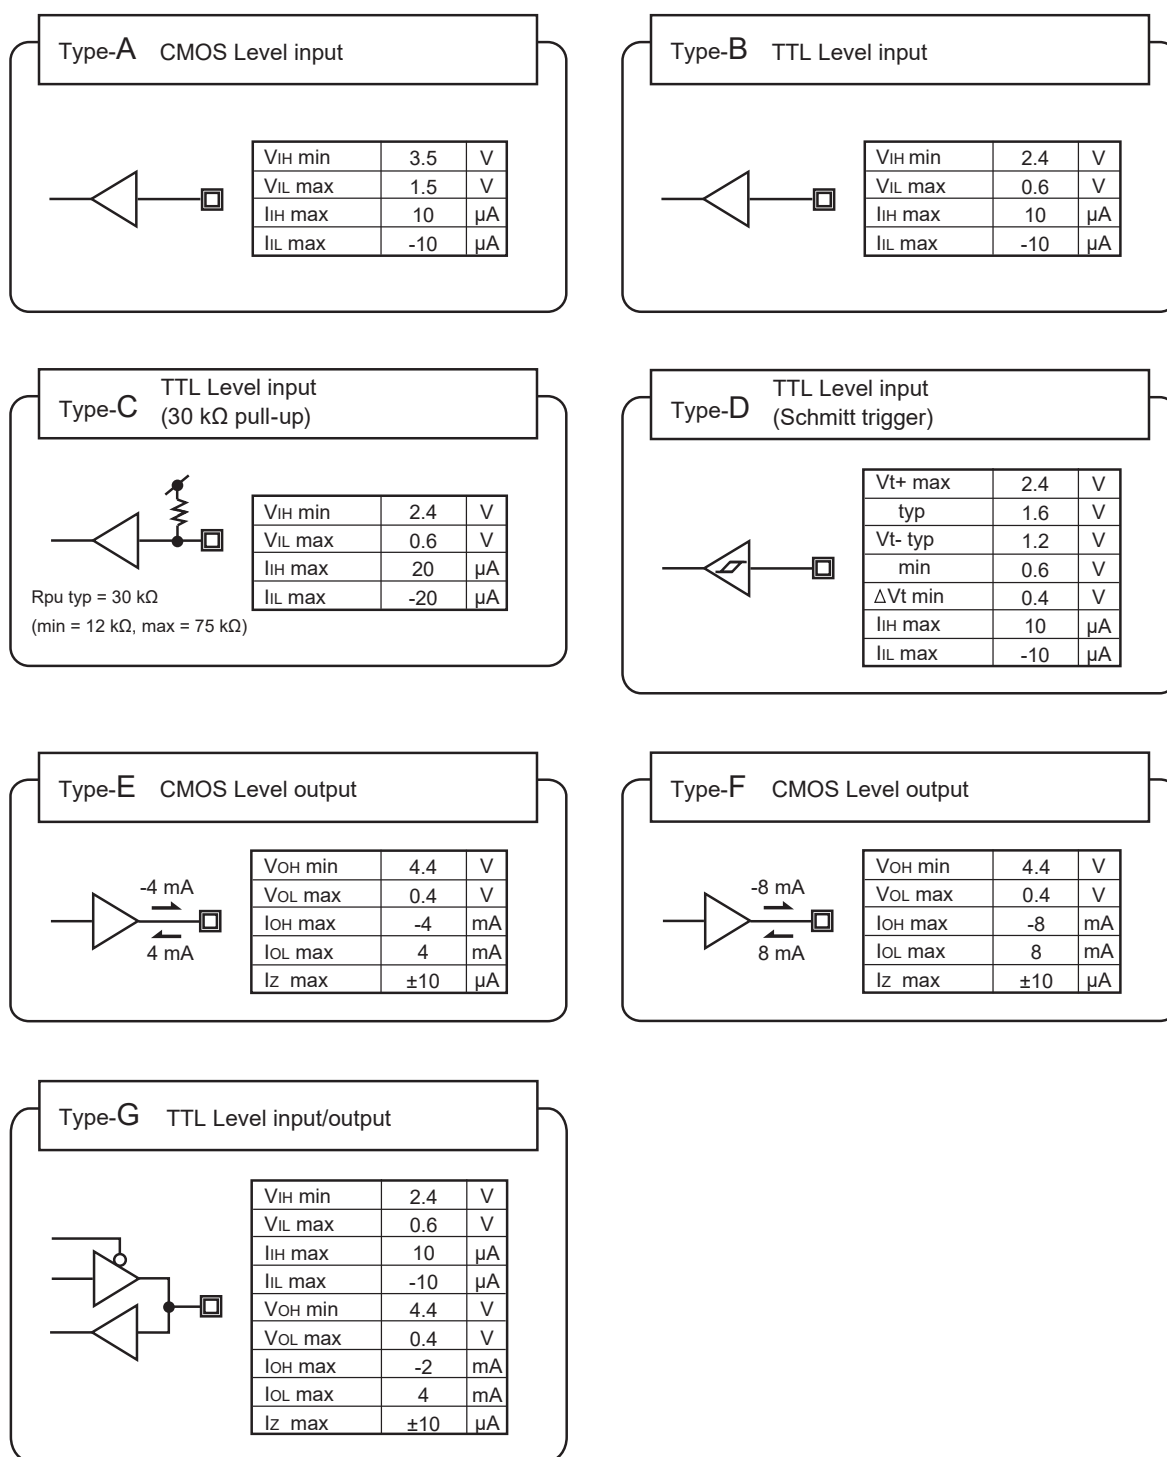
Type-A CMOS Level input

| $V_{IH}$ min | 3.5 | V |
|---|---|---|
| $V_{IL}$ max | 1.5 | V |
| $I_{IH}$ max | 10 | μA |
| $I_{IL}$ max | -10 | μA |

Type-B TTL Level input

| $V_{IH}$ min | 2.4 | V |
|---|---|---|
| $V_{IL}$ max | 0.6 | V |
| $I_{IH}$ max | 10 | μA |
| $I_{IL}$ max | -10 | μA |

Type-C TTL Level input (30 kΩ pull-up)

| $V_{IH}$ min | 2.4 | V |
|---|---|---|
| $V_{IL}$ max | 0.6 | V |
| $I_{IH}$ max | 20 | μA |
| $I_{IL}$ max | -20 | μA |

Rpu typ = 30 kΩ
(min = 12 kΩ, max = 75 kΩ)

Type-D TTL Level input (Schmitt trigger)

| Vt+ max | 2.4 | V |
|---|---|---|
| typ | 1.6 | V |
| Vt- typ | 1.2 | V |
| min | 0.6 | V |
| ΔVt min | 0.4 | V |
| $I_{IH}$ max | 10 | μA |
| $I_{IL}$ max | -10 | μA |

Type-E CMOS Level output

-4 mA
4 mA

| $V_{OH}$ min | 4.4 | V |
|---|---|---|
| $V_{OL}$ max | 0.4 | V |
| $I_{OH}$ max | -4 | mA |
| $I_{OL}$ max | 4 | mA |
| $I_Z$ max | ±10 | μA |

Type-F CMOS Level output

-8 mA
8 mA

| $V_{OH}$ min | 4.4 | V |
|---|---|---|
| $V_{OL}$ max | 0.4 | V |
| $I_{OH}$ max | -8 | mA |
| $I_{OL}$ max | 8 | mA |
| $I_Z$ max | ±10 | μA |

Type-G TTL Level input/output

| $V_{IH}$ min | 2.4 | V |
|---|---|---|
| $V_{IL}$ max | 0.6 | V |
| $I_{IH}$ max | 10 | μA |
| $I_{IL}$ max | -10 | μA |
| $V_{OH}$ min | 4.4 | V |
| $V_{OL}$ max | 0.4 | V |
| $I_{OH}$ max | -2 | mA |
| $I_{OL}$ max | 4 | mA |
| $I_Z$ max | ±10 | μA |